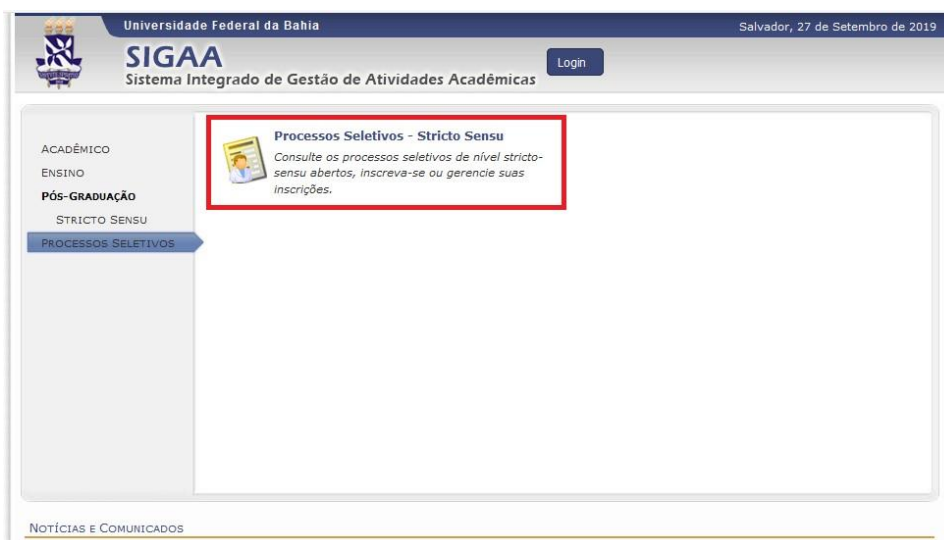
Universidade Federal da Bahia

Salvador, 27 de Setembro de 2019

SIGAA

Sistema Integrado de Gestão de Atividades Acadêmicas

Login

ACADÊMICO

ENSINO

PÓS-GRADUAÇÃO

STRICTO SENSU

PROCESSOS SELETIVOS

Processos Seletivos - Stricto Sensu

Consulte os processos seletivos de nível stricto-sensu abertos, inscreva-se ou gerencie suas inscrições.

NOTÍCIAS E COMUNICADOS